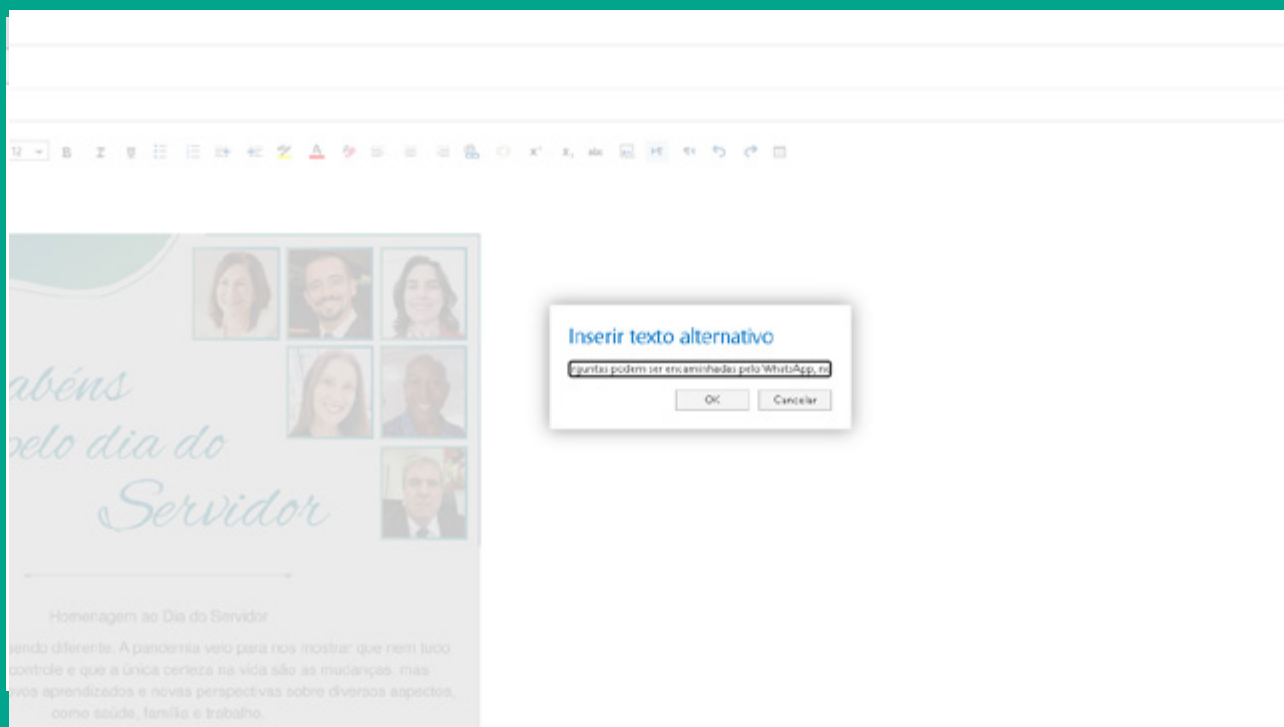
12

abéns
pelo dia do
Servidor

Homenagem ao Dia do Servidor

sendo diferente. A pandemia veio para nos mostrar que nem tudo controle e que a única certeza na vida são as mudanças, mas vos aprendizados e novas perspectivas sobre diversos aspectos, como saúde, família e trabalho.

Inserir texto alternativo

rguntas podem ser encaminhadas pelo WhatsApp, nc

OK

Cancelar